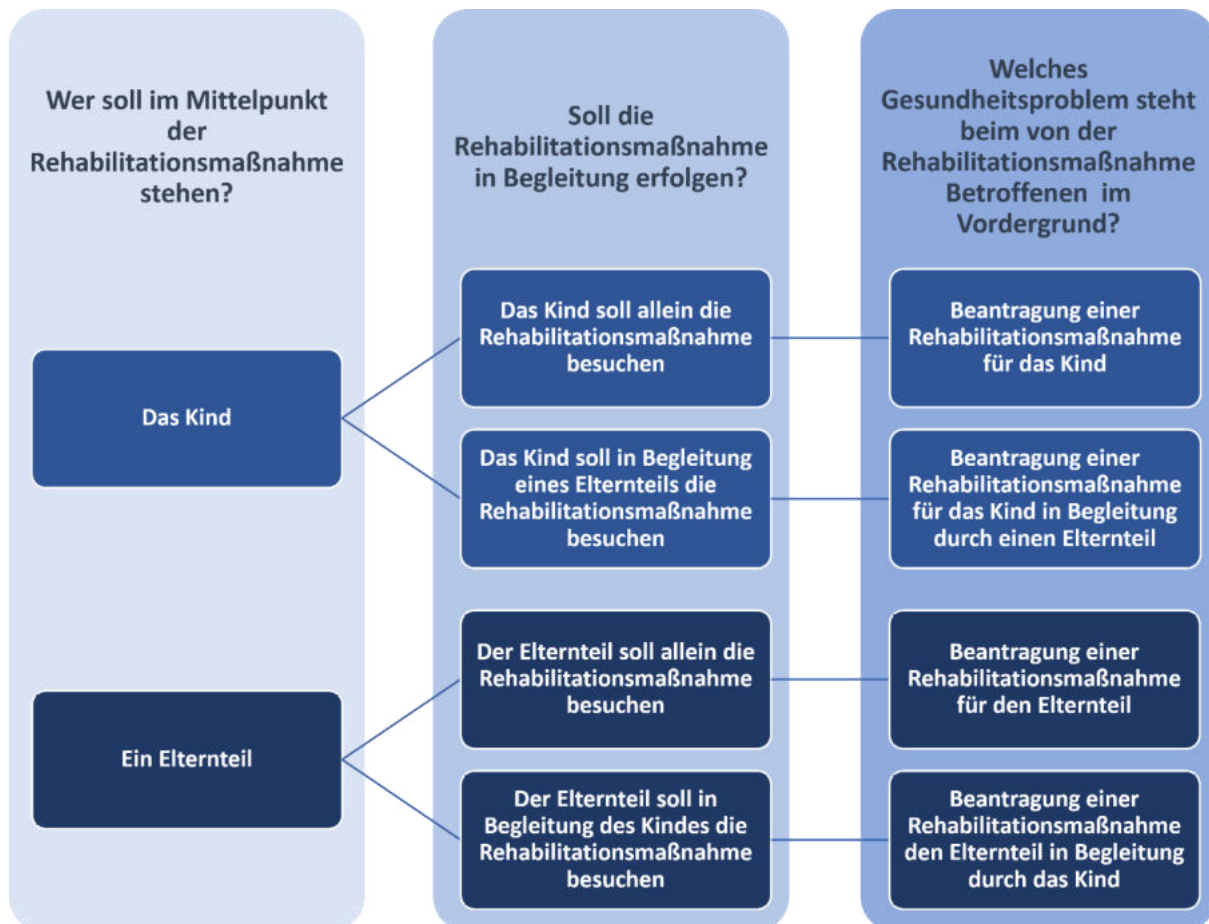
Wer soll im Mittelpunkt der Rehabilitationsmaßnahme stehen?

Das Kind

Ein Elternteil

Soll die Rehabilitationsmaßnahme in Begleitung erfolgen?

Das Kind soll allein die Rehabilitationsmaßnahme besuchen

Das Kind soll in Begleitung eines Elternteils die Rehabilitationsmaßnahme besuchen

Der Elternteil soll allein die Rehabilitationsmaßnahme besuchen

Der Elternteil soll in Begleitung des Kindes die Rehabilitationsmaßnahme besuchen

Welches Gesundheitsproblem steht beim von der Rehabilitationsmaßnahme Betroffenen im Vordergrund?

Beantragung einer Rehabilitationsmaßnahme für das Kind

Beantragung einer Rehabilitationsmaßnahme für das Kind in Begleitung durch einen Elternteil

Beantragung einer Rehabilitationsmaßnahme für den Elternteil

Beantragung einer Rehabilitationsmaßnahme den Elternteil in Begleitung durch das Kind